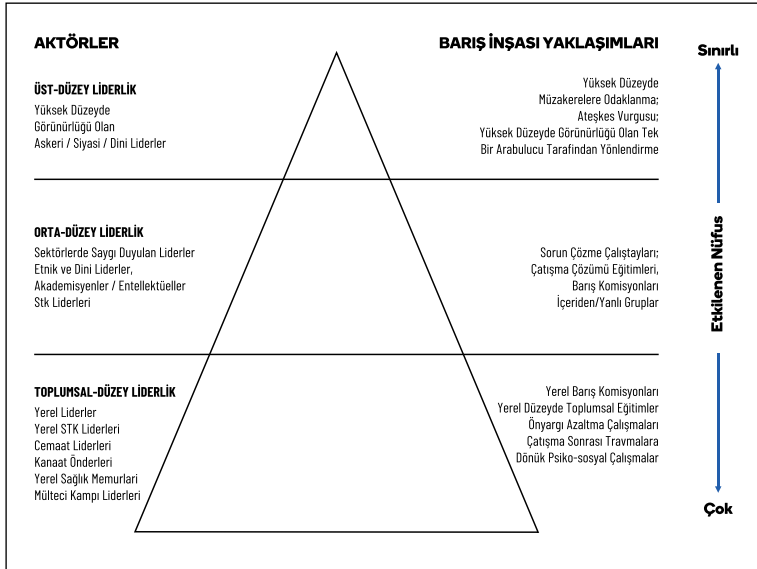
AKTÖRLER

BARIŞ İNŞASI YAKLAŞIMLARI

Sınırlı

ÜST-DÜZEY LİDERLİK
Yüksek Düzeyde Görünürlüğü Olan Askeri / Siyasi / Dini Liderler

Yüksek Düzeyde Müzakerelere Odaklanma; Ateşkes Vurgusu; Yüksek Düzeyde Görünürlüğü Olan Tek Bir Arabulucu Tarafından Yönlendirme

ORTA-DÜZEY LİDERLİK
Sektörlerde Saygı Duyulan Liderler
Etnik ve Dini Liderler,
Akademisyenler / Entellektüeller
Stk Liderleri

Sorun Çözme Çalıştayları; Çatışma Çözümü Eğitimleri, Barış Komisyonları İçeriden/Yanlı Gruplar

Etkilenen Nüfus

TOPLUMSAL-DÜZEY LİDERLİK
Yerel Liderler
Yerel STK Liderleri
Cemaat Liderleri
Kanaat Önderleri
Yerel Sağlık Memurları
Mülteci Kampı Liderleri

Yerel Barış Komisyonları
Yerel Düzeyde Toplumsal Eğitimler
Önyargı Azaltma Çalışmaları
Çatışma Sonrası Travmalara Dönük Psiko-sosyal Çalışmalar

Çok